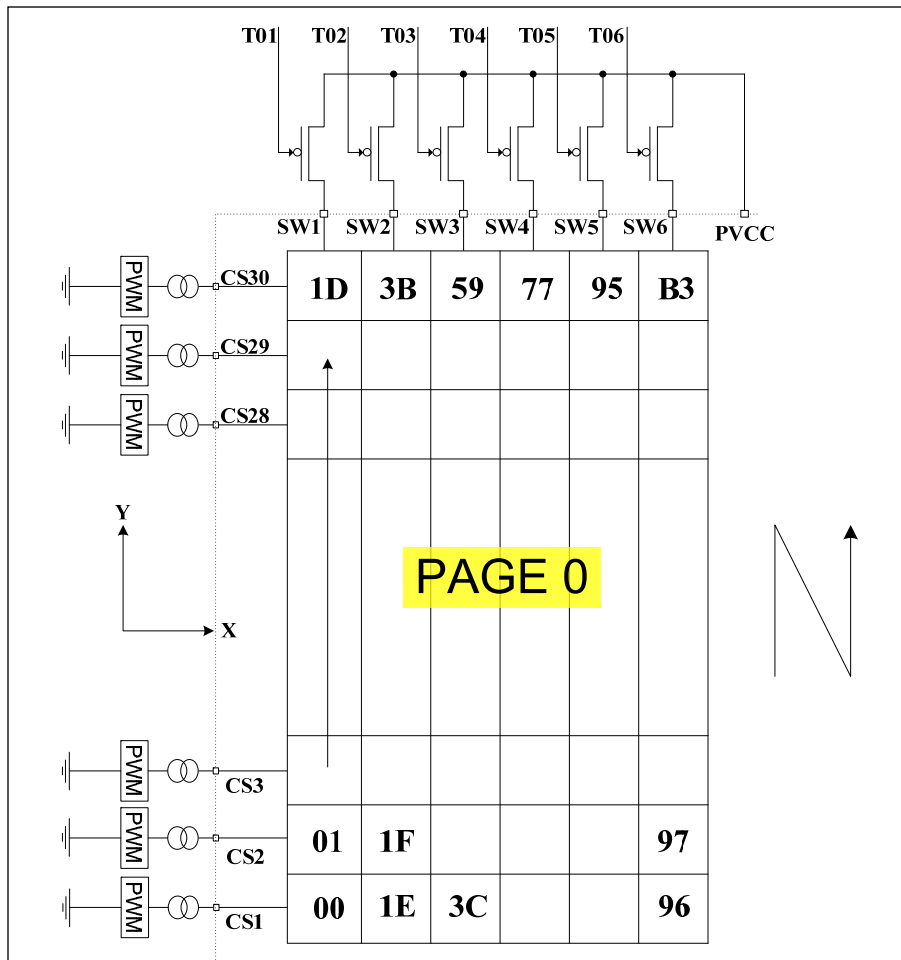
T01 T02 T03 T04 T05 T06

SW1 SW2 SW3 SW4 SW5 SW6 PVCC

PWM CS30
PWM CS29
PWM CS28

Y
X

PWM CS3
PWM CS2
PWM CS1

| 1D | 3B | 59 | 77 | 95 | B3 |
|---|---|---|---|---|---|
| | | | | | |
| | | | | | |
| | | PAGE 0 | | | |
| | | | | | |
| 01 | 1F | | | | 97 |
| 00 | 1E | 3C | | | 96 |